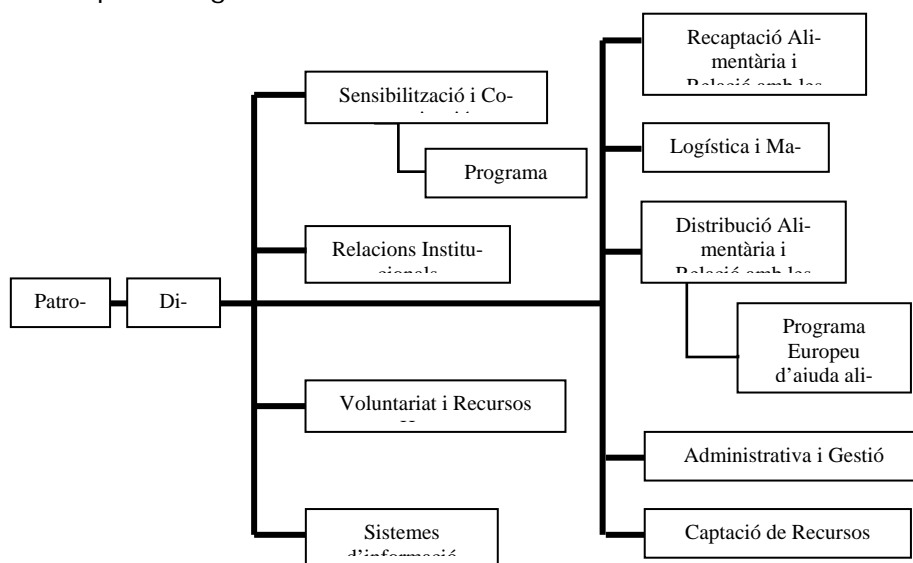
Patro-

Di-

Sensibilització i Co-
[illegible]

Programa

Relacions Institu-
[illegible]

Voluntariat i Recursos
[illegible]

Sistemes
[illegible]

Recaptació Alimentària i
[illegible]

Logística i Ma-

Distribució Alimentària i
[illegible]

Programa Europeu d'aiuda ali-

Administrativa i Gestió

Captació de Recursos